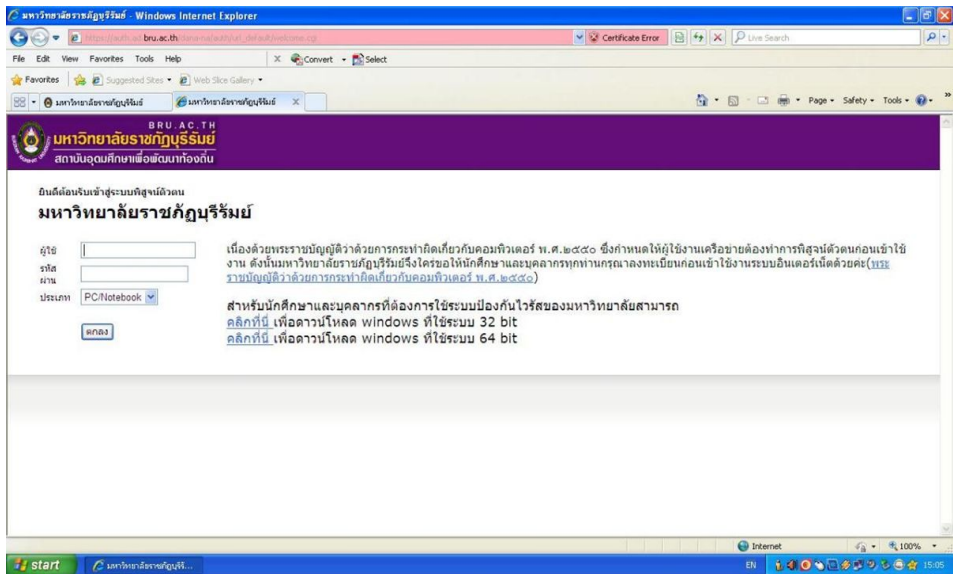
มหาวิทยาลัยราชภัฏบุรีรัมย์ - Windows Internet Explorer

https://auth-ad.bru.ac.th/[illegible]

Certificate Error

Live Search

File Edit View Favorites Tools Help

Convert Select

Favorites Suggested Sites Web Slice Gallery

มหาวิทยาลัยราชภัฏบุรีรัมย์ มหาวิทยาลัยราชภัฏบุรีรัมย์

Page Safety Tools

BRU.AC.TH
มหาวิทยาลัยราชภัฏบุรีรัมย์
สถาบันอุดมศึกษาเพื่อพัฒนาท้องถิ่น

ยินดีต้อนรับเข้าสู่ระบบพิสูจน์ตัวตน
มหาวิทยาลัยราชภัฏบุรีรัมย์

ผู้ใช้
รหัสผ่าน
ประเภท PC/Notebook
ตกลง

เนื่องด้วยพระราชบัญญัติว่าด้วยการกระทำผิดเกี่ยวกับคอมพิวเตอร์ พ.ศ.๒๕๕๐ ซึ่งกำหนดให้ผู้ใช้งานเครือข่ายต้องทำการพิสูจน์ตัวตนก่อนเข้าใช้งาน ดังนั้นมหาวิทยาลัยราชภัฏบุรีรัมย์จึงใคร่ขอให้นักศึกษาและบุคลากรทุกท่านกรุณาลงทะเบียนก่อนเข้าใช้งานระบบอินเตอร์เน็ตด้วยค่ะ(พระราชบัญญัติว่าด้วยการกระทำผิดเกี่ยวกับคอมพิวเตอร์ พ.ศ.๒๕๕๐)

สำหรับนักศึกษาและบุคลากรที่ต้องการใช้ระบบป้องกันไวรัสของมหาวิทยาลัยสามารถ
คลิกที่นี่ เพื่อดาวน์โหลด windows ที่ใช้ระบบ 32 bit
คลิกที่นี่ เพื่อดาวน์โหลด windows ที่ใช้ระบบ 64 bit

Internet 100%

start มหาวิทยาลัยราชภัฏบุรี... EN 15:05